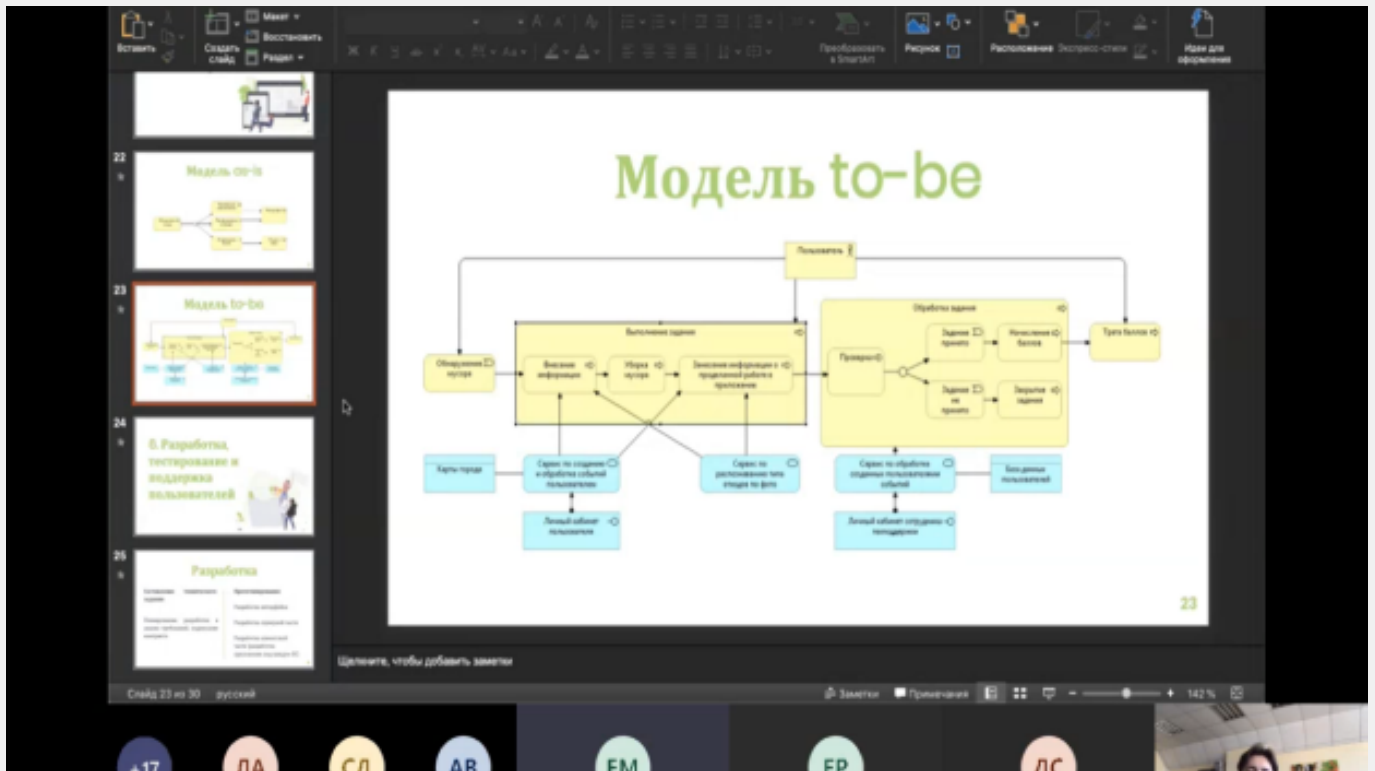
Вставить
Создать слайд
Макет
Восстановить
Раздел
Преобразовать в SmartArt
Рисунок
Расположение
Экспресс-стили
Идеи для оформления

22
Модель as-is

23
Модель to-be

24
5. Разработка, тестирование и поддержка пользователей

25
Разработка

Модель to-be

Пользователь
Выполнение задания
Обработка задания
Обнаружение мусора
Внесение информации
Уборка мусора
Занесение информации о проделанной работе в приложение
Проверка
Задание принято
Начисление баллов
Задание не принято
Закрытие задания
Трата баллов
Карты города
Сервис по созданию и обработке событий пользователем
Сервис по распознаванию типа отходов по фото
Сервис по обработке созданных пользователем событий
База данных пользователей
Личный кабинет пользователя
Личный кабинет сотрудника техподдержки

23

Щелкните, чтобы добавить заметки

Слайд 23 из 30
русский
Заметки
Примечания
142 %

+17
ЛА
СД
АВ
ЕМ
ЕР
ДС